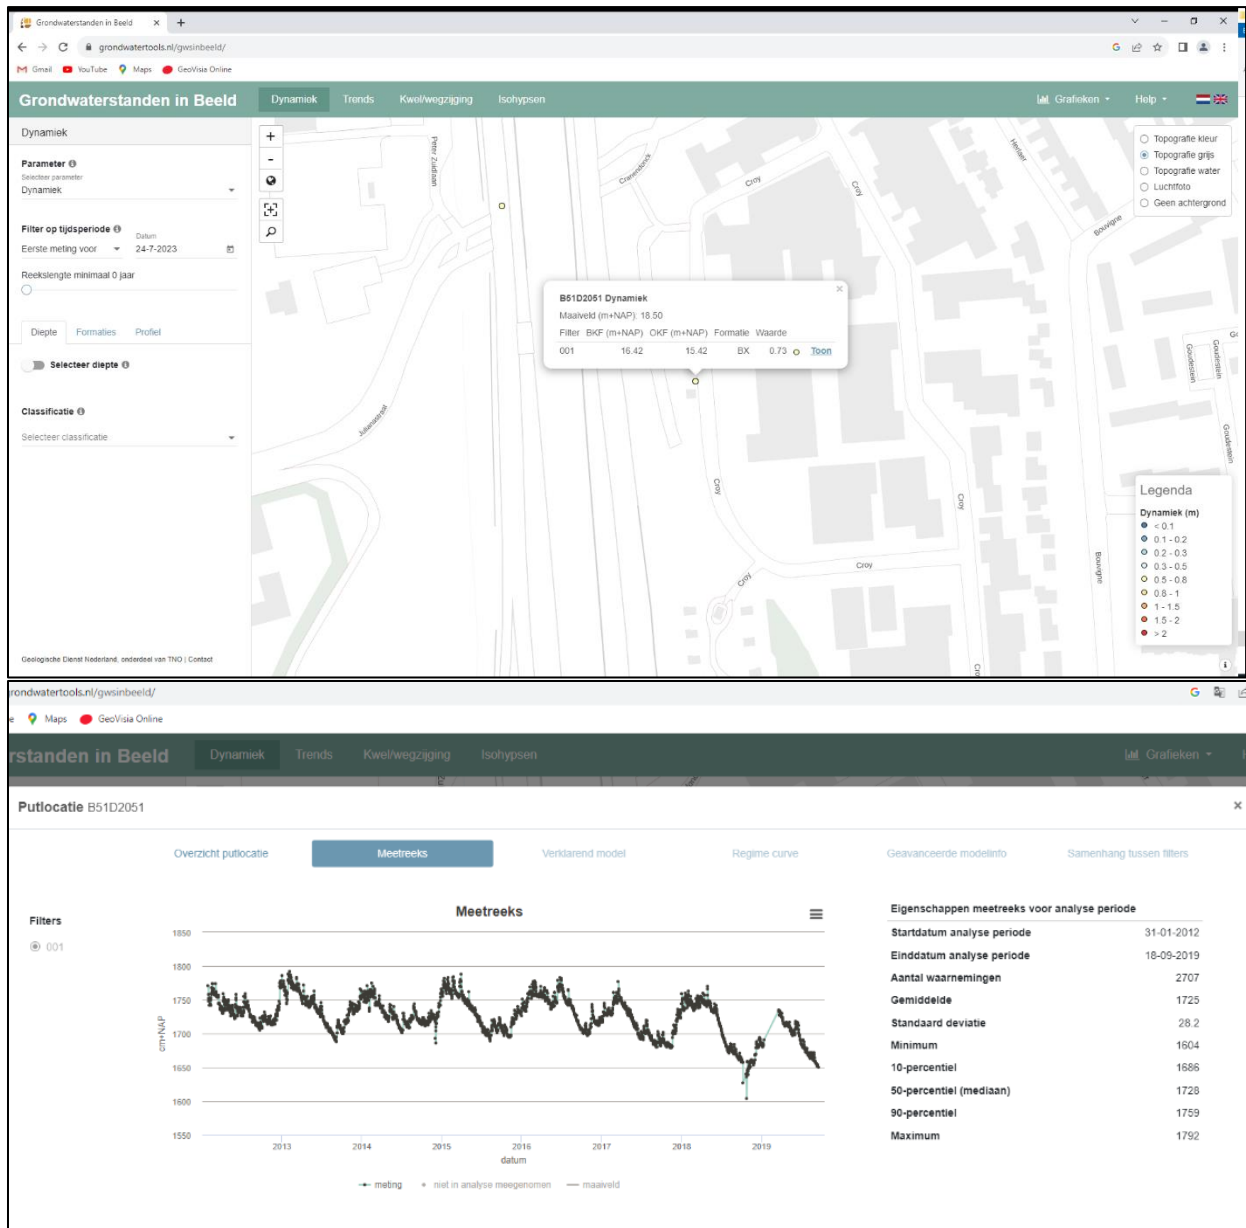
Grondwaterstanden in Beeld ×
grondwatertools.nl/gwsinbeeld/
Gmail YouTube Maps GeoVisia Online

Grondwaterstanden in Beeld Dynamiek Trends Kwel/wegzijging Isohypsen Grafieken Help

Dynamiek

Parameter
Selecteer parameter
Dynamiek

Filter op tijdsperiode
Eerste meting voor Datum 24-7-2023

Reekslengte minimaal 0 jaar

Diepte Formaties Profiel

Selecteer diepte

Classificatie
Selecteer classificatie

Geologische Dienst Nederland, onderdeel van TNO | Contact

Peter Zuidlaan
Cranenbroek
Croy
Croy
Heistert
Bovingne
Julianastraat
Croy
Croy
Croy
Croy
Bovingne
Goudestein
Goudestein
Goudestein

B51D2051 Dynamiek
Maaiveld (m+NAP): 18.50

| Filter | BKF (m+NAP) | OKF (m+NAP) | Formatie | Waarde | |
|---|---|---|---|---|---|
| 001 | 16.42 | 15.42 | BX | 0.73 | Toon |

Topografie kleur
Topografie grijs
Topografie water
Luchtfoto
Geen achtergrond

Legenda
Dynamiek (m)
< 0.1
0.1 - 0.2
0.2 - 0.3
0.3 - 0.5
0.5 - 0.8
0.8 - 1
1 - 1.5
1.5 - 2
> 2

rondwatertools.nl/gwsinbeeld/
Maps GeoVisia Online
rstanden in Beeld Dynamiek Trends Kwel/wegzijging Isohypsen Grafieken

Putlocatie B51D2051 ×

Overzicht putlocatie Meetreeks Verklarend model Regime curve Geavanceerde modelinfo Samenhang tussen filters

Filters
001

Meetreeks
1850
1800
1750
1700
1650
1600
1550
cm+NAP
2013 2014 2015 2016 2017 2018 2019
datum
meting niet in analyse meegenomen maaiveld

Eigenschappen meetreeks voor analyse periode

| | |
|---|---|
| Startdatum analyse periode | 31-01-2012 |
| Einddatum analyse periode | 18-09-2019 |
| Aantal waarnemingen | 2707 |
| Gemiddelde | 1725 |
| Standaard deviatie | 28.2 |
| Minimum | 1604 |
| 10-percentiel | 1686 |
| 50-percentiel (mediaan) | 1728 |
| 90-percentiel | 1759 |
| Maximum | 1792 |